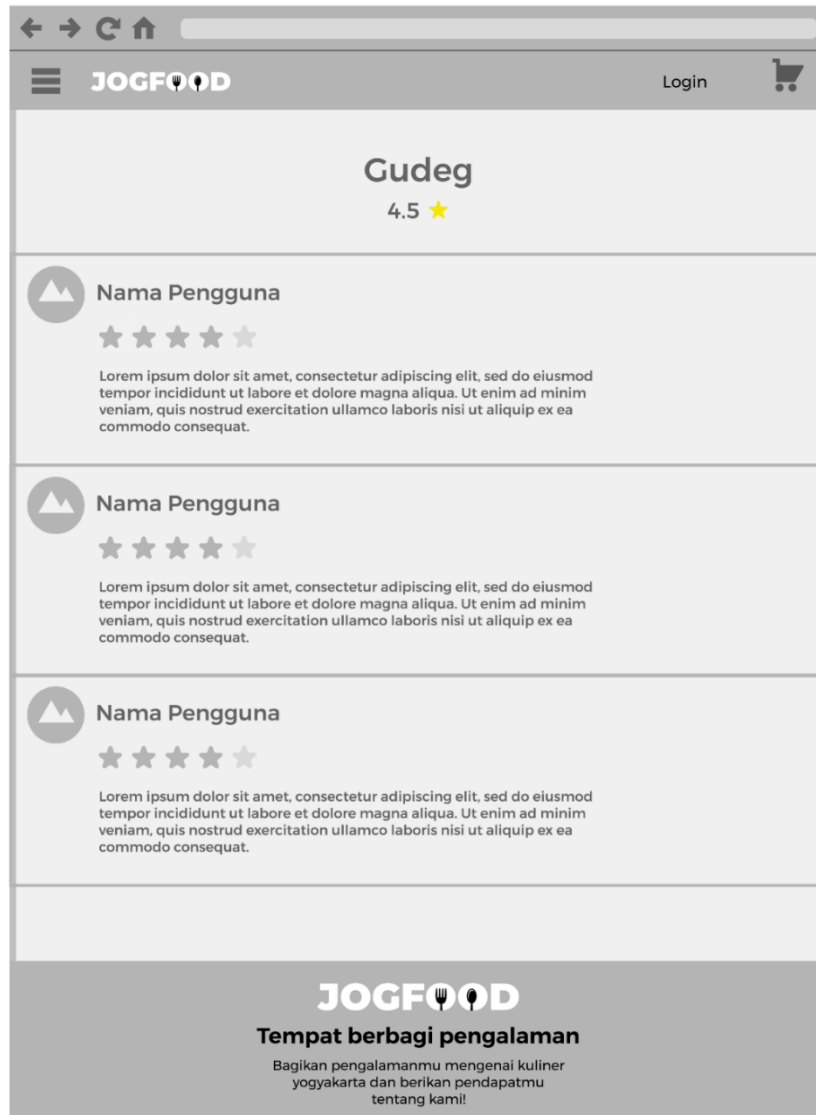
JOGFOOD

Login

Gudeg

4.5

Nama Pengguna

Lorem ipsum dolor sit amet, consectetur adipiscing elit, sed do eiusmod tempor incididunt ut labore et dolore magna aliqua. Ut enim ad minim veniam, quis nostrud exercitation ullamco laboris nisi ut aliquip ex ea commodo consequat.

Nama Pengguna

Lorem ipsum dolor sit amet, consectetur adipiscing elit, sed do eiusmod tempor incididunt ut labore et dolore magna aliqua. Ut enim ad minim veniam, quis nostrud exercitation ullamco laboris nisi ut aliquip ex ea commodo consequat.

Nama Pengguna

Lorem ipsum dolor sit amet, consectetur adipiscing elit, sed do eiusmod tempor incididunt ut labore et dolore magna aliqua. Ut enim ad minim veniam, quis nostrud exercitation ullamco laboris nisi ut aliquip ex ea commodo consequat.

JOGFOOD

Tempat berbagi pengalaman

Bagikan pengalamanmu mengenai kuliner yogyakarta dan berikan pendapatmu tentang kami!